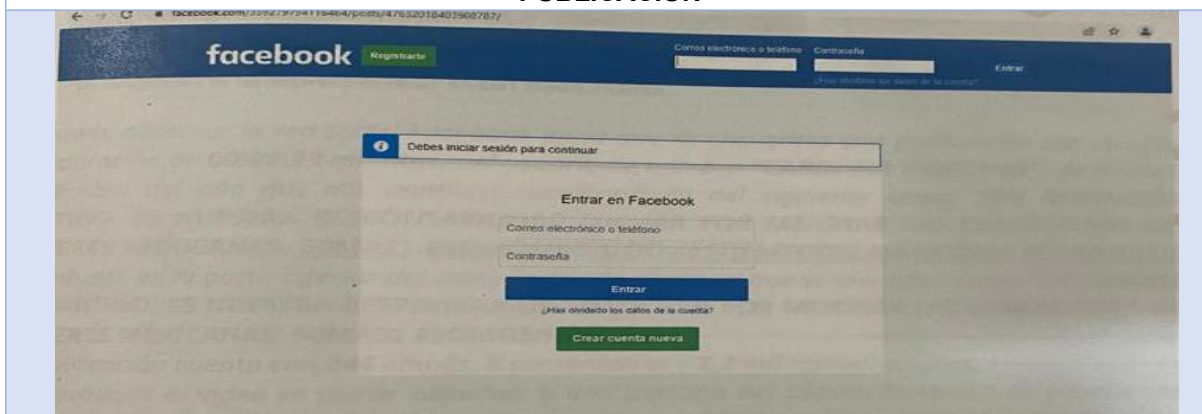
PUBLICACIÓN

facebook.com/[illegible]/posts/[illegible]

facebook Registrarte

Correo electrónico o teléfono Contraseña

Entrar

¿Has olvidado los datos de la cuenta?

Debes iniciar sesión para continuar

Entrar en Facebook

Correo electrónico o teléfono

Contraseña

Entrar

¿Has olvidado los datos de la cuenta?

Crear cuenta nueva